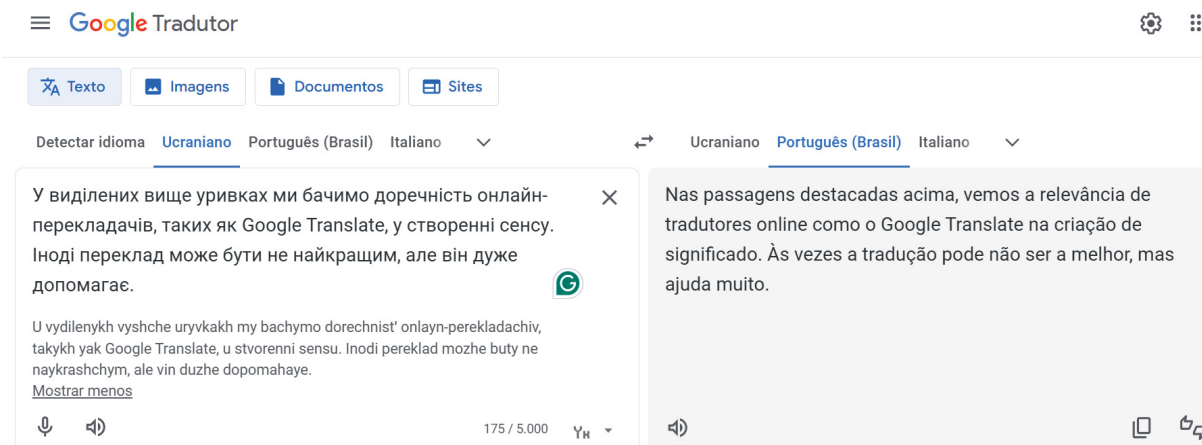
Google Tradutor

Texto Imagens Documentos Sites

Detectar idioma Ucraniano Português (Brasil) Italiano

Ucraniano Português (Brasil) Italiano

У виділених вище уривках ми бачимо доречність онлайн-перекладачів, таких як Google Translate, у створенні сенсу. Іноді переклад може бути не найкращим, але він дуже допомагає.

U vydilenykh vyshche uryvkakh my bachymo dorechnist' onlayn-perekladachiv, takykh yak Google Translate, u stvorenni sensu. Inodi pereklad mozhe buty ne naykrashchym, ale vin duzhe dopomahaye.
Mostrar menos

175 / 5.000

Nas passagens destacadas acima, vemos a relevância de tradutores online como o Google Translate na criação de significado. Às vezes a tradução pode não ser a melhor, mas ajuda muito.